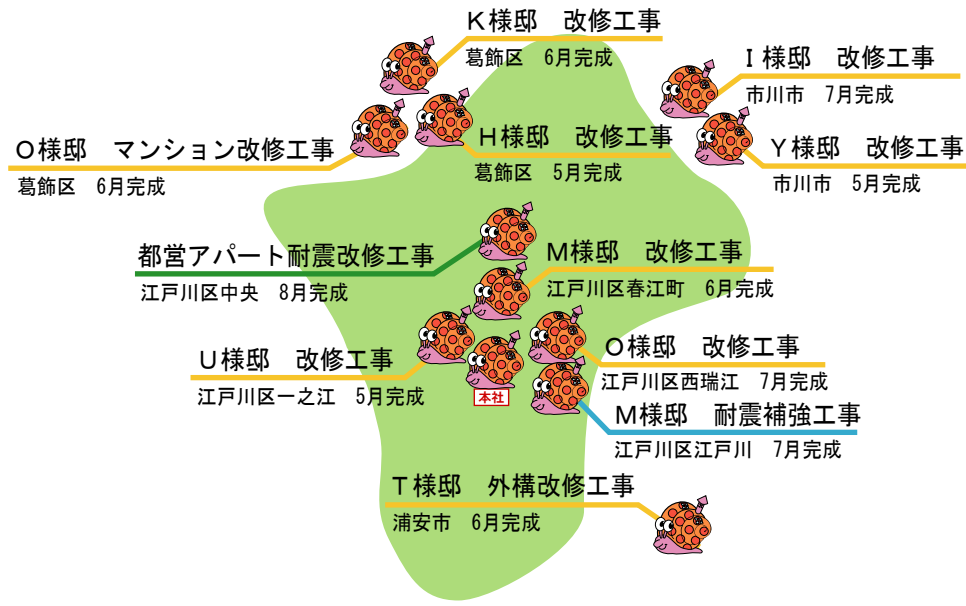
K様邸　改修工事
葛飾区　6月完成

I様邸　改修工事
市川市　7月完成

O様邸　マンション改修工事
葛飾区　6月完成

H様邸　改修工事
葛飾区　5月完成

Y様邸　改修工事
市川市　5月完成

都営アパート耐震改修工事
江戸川区中央　8月完成

M様邸　改修工事
江戸川区春江町　6月完成

U様邸　改修工事
江戸川区一之江　5月完成

本社

O様邸　改修工事
江戸川区西瑞江　7月完成

M様邸　耐震補強工事
江戸川区江戸川　7月完成

T様邸　外構改修工事
浦安市　6月完成